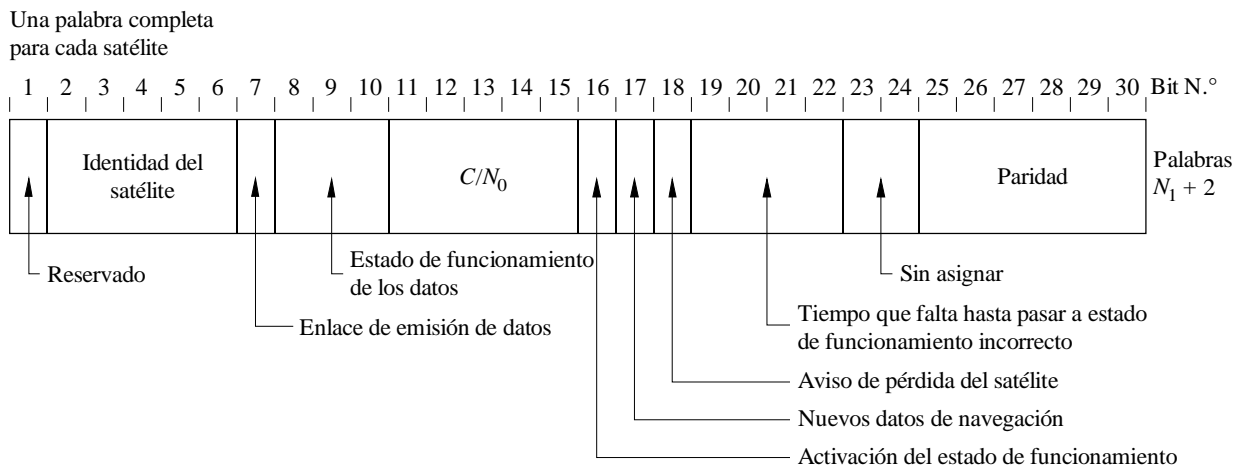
Una palabra completa para cada satélite

1 2 3 4 5 6 7 8 9 10 11 12 13 14 15 16 17 18 19 20 21 22 23 24 25 26 27 28 29 30 Bit N.°

Identidad del satélite

$C/N_0$

Paridad

Palabras $N_1 + 2$

Reservado

Estado de funcionamiento de los datos

Sin asignar

Tiempo que falta hasta pasar a estado de funcionamiento incorrecto

Enlace de emisión de datos

Aviso de pérdida del satélite

Nuevos datos de navegación

Activación del estado de funcionamiento